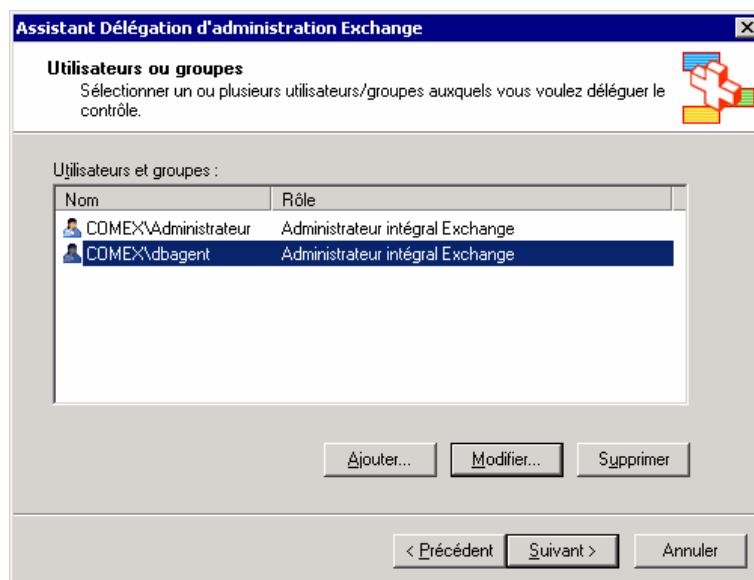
Assistant Délégation d'administration Exchange

Utilisateurs ou groupes
Sélectionner un ou plusieurs utilisateurs/groupes auxquels vous voulez déléguer le contrôle.

Utilisateurs et groupes :

| Nom | Rôle |
|---|---|
| COMEX\Administrateur | Administrateur intégral Exchange |
| COMEX\dbagent | Administrateur intégral Exchange |

Ajouter... Modifier... Supprimer

< Précédent Suivant > Annuler